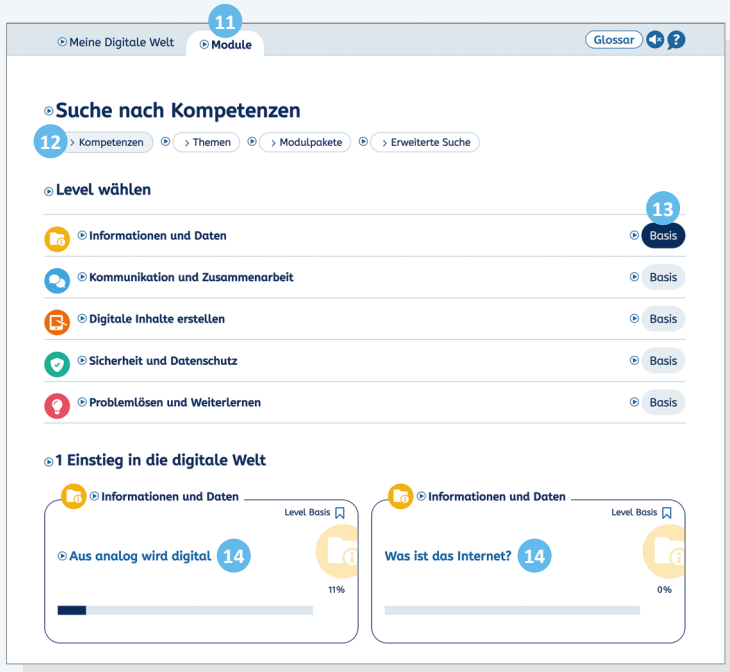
Meine Digitale Welt

11

Module

Glossar

Suche nach Kompetenzen

12

Kompetenzen

Themen

Modulpakete

Erweiterte Suche

Level wählen

13

Informationen und Daten

Basis

Kommunikation und Zusammenarbeit

Basis

Digitale Inhalte erstellen

Basis

Sicherheit und Datenschutz

Basis

Problemlösen und Weiterlernen

Basis

1 Einstieg in die digitale Welt

Informationen und Daten

Level Basis

Aus analog wird digital

14

11%

Informationen und Daten

Level Basis

Was ist das Internet?

14

0%